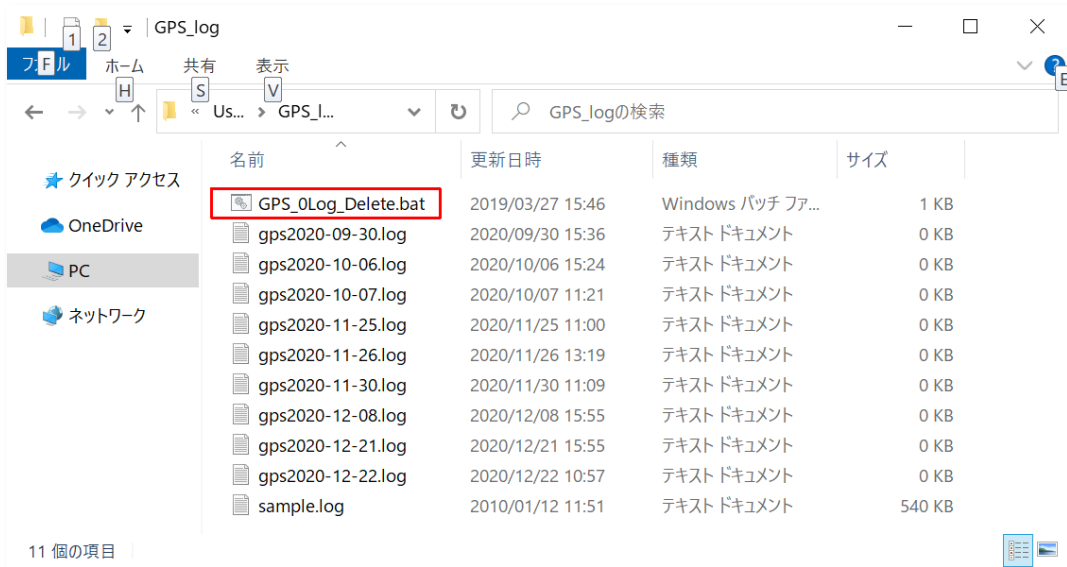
1 2 GPS_log

ファイル F ホーム H 共有 S 表示 V

« Us... › GPS_l...

GPS_logの検索

クイック アクセス

OneDrive

PC

ネットワーク

| 名前 | 更新日時 | 種類 | サイズ |
|---|---|---|---|
| GPS_0Log_Delete.bat | 2019/03/27 15:46 | Windows バッチ ファ... | 1 KB |
| gps2020-09-30.log | 2020/09/30 15:36 | テキスト ドキュメント | 0 KB |
| gps2020-10-06.log | 2020/10/06 15:24 | テキスト ドキュメント | 0 KB |
| gps2020-10-07.log | 2020/10/07 11:21 | テキスト ドキュメント | 0 KB |
| gps2020-11-25.log | 2020/11/25 11:00 | テキスト ドキュメント | 0 KB |
| gps2020-11-26.log | 2020/11/26 13:19 | テキスト ドキュメント | 0 KB |
| gps2020-11-30.log | 2020/11/30 11:09 | テキスト ドキュメント | 0 KB |
| gps2020-12-08.log | 2020/12/08 15:55 | テキスト ドキュメント | 0 KB |
| gps2020-12-21.log | 2020/12/21 15:55 | テキスト ドキュメント | 0 KB |
| gps2020-12-22.log | 2020/12/22 10:57 | テキスト ドキュメント | 0 KB |
| sample.log | 2010/01/12 11:51 | テキスト ドキュメント | 540 KB |

11 個の項目